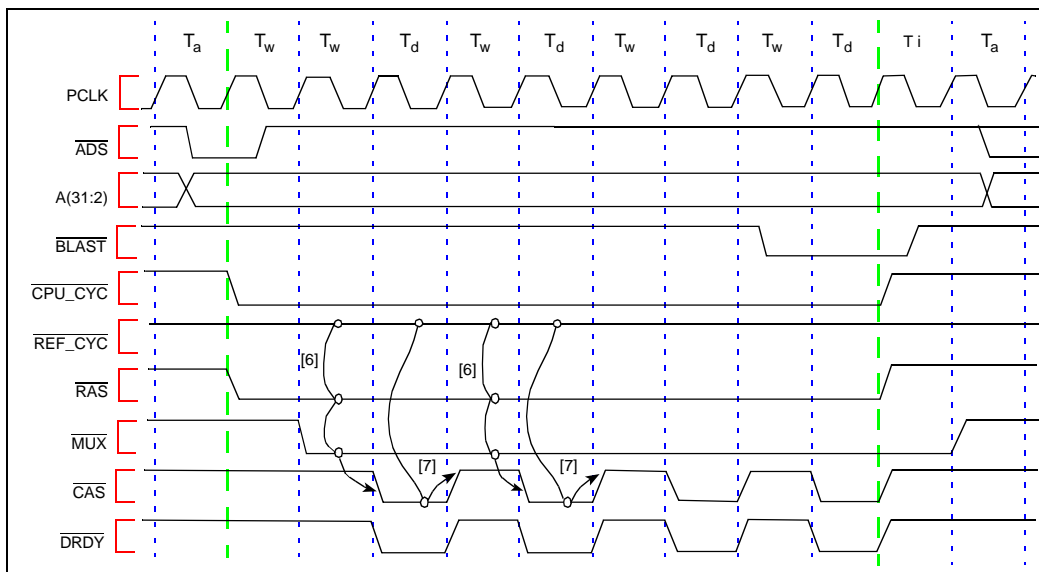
$T_a$ $T_w$ $T_w$ $T_d$ $T_w$ $T_d$ $T_w$ $T_d$ $T_w$ $T_d$ T i $T_a$

PCLK

$\overline{ADS}$

A(31:2)

$\overline{BLAST}$

$\overline{CPU\_CYC}$

$\overline{REF\_CYC}$

[6]

[6]

$\overline{RAS}$

$\overline{MUX}$

[7]

[7]

$\overline{CAS}$

$\overline{DRDY}$